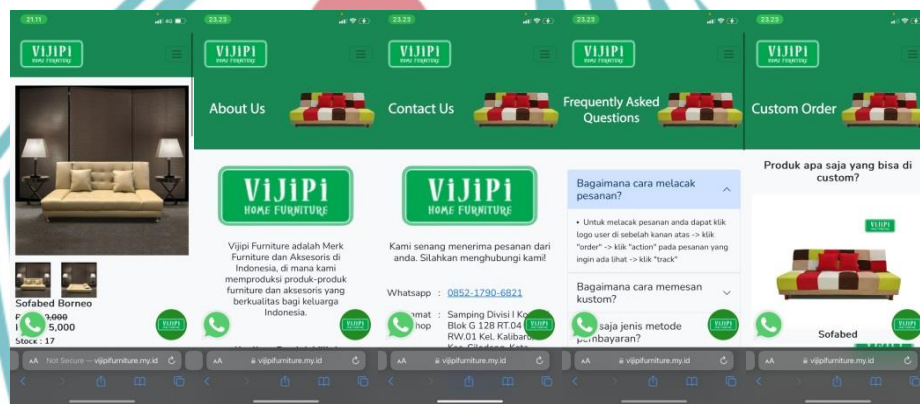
21.11

VIJIPI HOME FURNITURE

Sofabed Borneo

R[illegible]0.000

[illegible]5,000

Stock : 17

AA Not Secure — vijipifurniture.my.id

23.23

VIJIPI HOME FURNITURE

About Us

ViJiPi HOME FURNITURE

Vijipi Furniture adalah Merk Furniture dan Aksesoris di Indonesia, di mana kami memproduksi produk-produk furniture dan aksesoris yang berkualitas bagi keluarga Indonesia.

AA vijipifurniture.my.id

23.23

VIJIPI HOME FURNITURE

Contact Us

ViJiPi HOME FURNITURE

Kami senang menerima pesanan dari anda. Silahkan menghubungi kami!

Whatsapp : 0852-1790-6821

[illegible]amat : Samping Divisi I Ko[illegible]
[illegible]hop Blok G 128 RT.04 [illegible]
RW.01 Kel. Kalibar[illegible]

AA vijipifurniture.my.id

23.23

VIJIPI HOME FURNITURE

Frequently Asked Questions

Bagaimana cara melacak pesanan?

• Untuk melacak pesanan anda dapat klik logo user di sebelah kanan atas -> klik "order" -> klik "action" pada pesanan yang ingin ada lihat -> klik "track"

Bagaimana cara memesan kustom?

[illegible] saja jenis metode pembayaran?

AA vijipifurniture.my.id

23.23

VIJIPI HOME FURNITURE

Custom Order

Produk apa saja yang bisa di custom?

VIJIPI

Sofabed

AA vijipifurniture.my.id